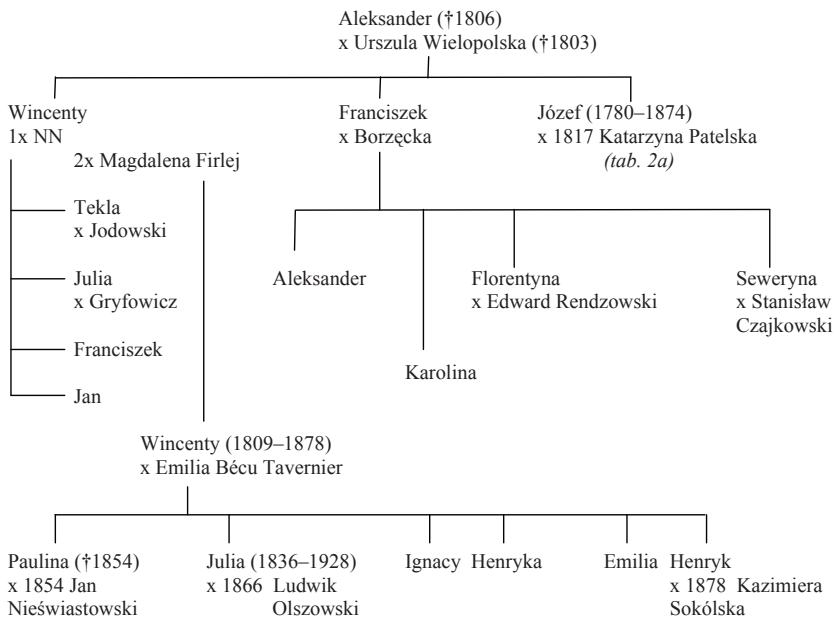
Aleksander (†1806)
x Urszula Wielopolska (†1803)

Wincenty
1x NN
2x Magdalena Firlej

Tekla
x Jodowski

Julia
x Gryfowicz

Franciszek

Jan

Franciszek
x Borzęcka

Józef (1780–1874)
x 1817 Katarzyna Patelska
(tab. 2a)

Aleksander

Karolina

Florentyna
x Edward Rendzowski

Seweryna
x Stanisław Czajkowski

Wincenty (1809–1878)
x Emilia Bécu Tavernier

Paulina (†1854)
x 1854 Jan Nieświastowski

Julia (1836–1928)
x 1866 Ludwik Olszowski

Ignacy

Henryka

Emilia

Henryk
x 1878 Kazimiera Sokólska